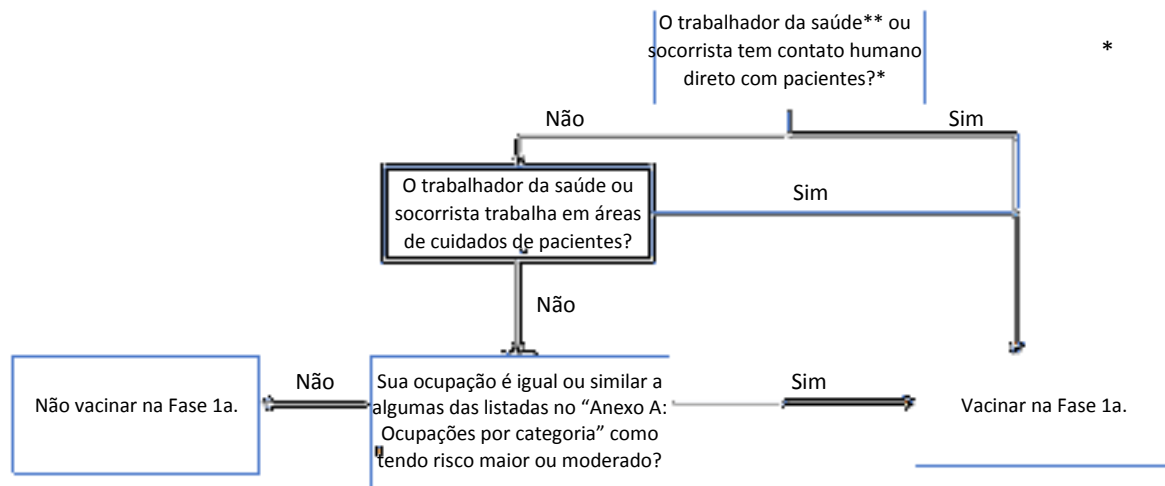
O trabalhador da saúde** ou socorrista tem contato humano direto com pacientes?*

*

Não

Sim

O trabalhador da saúde ou socorrista trabalha em áreas de cuidados de pacientes?

Sim

Não

Não vacinar na Fase 1a.

Não

Sua ocupação é igual ou similar a algumas das listadas no “Anexo A: Ocupações por categoria” como tendo risco maior ou moderado?

Sim

Vacinar na Fase 1a.